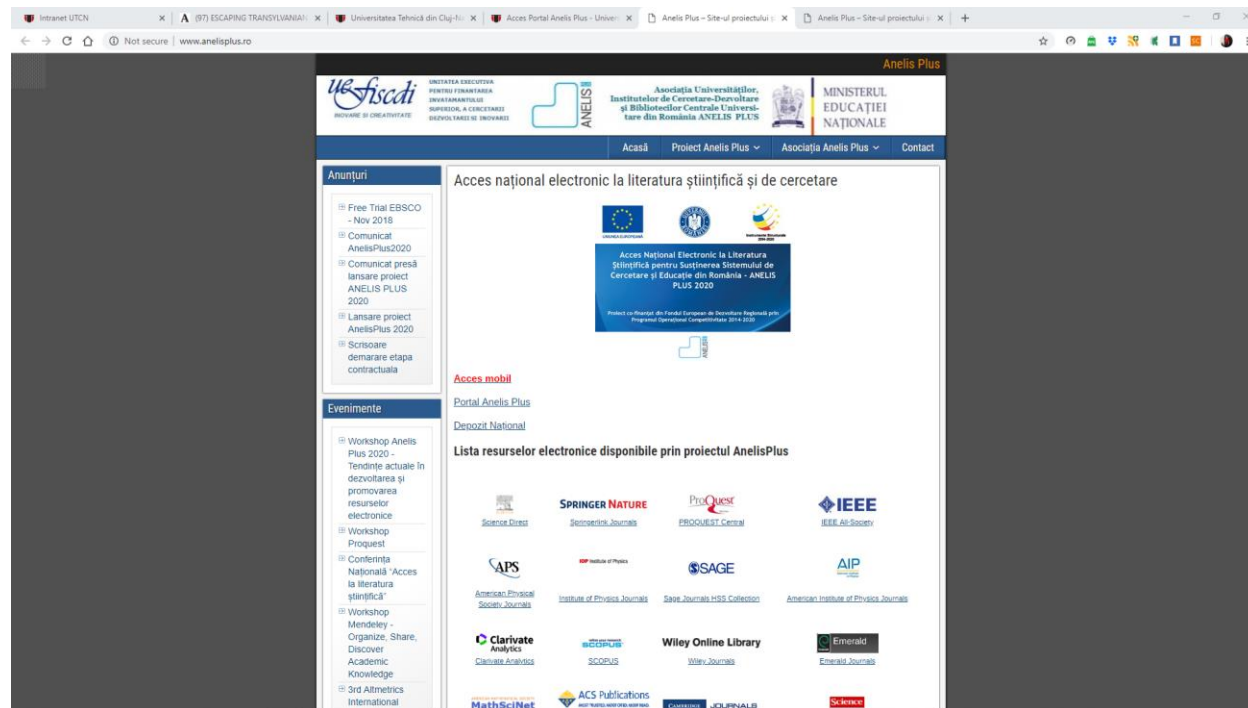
Intranet UTCN | (97) ESCAPING TRANSYLVANIA | Universitatea Tehnică din Cluj-N | Acces Portal Anelis Plus - Univer | Anelis Plus – Site-ul proiectului | Anelis Plus – Site-ul proiectului

Not secure | www.anelisplus.ro

Anelis Plus

UEFISCDI INOVARE ȘI CREATIVITATE
UNITATEA EXECUTIVA PENTRU FINANTAREA INVATAMANTULUI SUPERIOR, A CERCETARII DEZVOLTARII SI INOVARII

ANELIS

Asociația Universităților, Institutelor de Cercetare-Dezvoltare și Bibliotecilor Centrale Universitare din România ANELIS PLUS

MINISTERUL EDUCAȚIEI NAȚIONALE

Acasă | Proiect Anelis Plus | Asociația Anelis Plus | Contact

Anunțuri
Free Trial EBSCO - Nov 2018
Comunicat AnelisPlus2020
Comunicat presă lansare proiect ANELIS PLUS 2020
Lansare proiect AnelisPlus 2020
Scrisoare demarare etapa contractuala

Evenimente
Workshop Anelis Plus 2020 - Tendințe actuale în dezvoltarea și promovarea resurselor electronice
Workshop Proquest
Conferința Națională "Acces la literatura științifică"
Workshop Mendeley - Organize, Share, Discover Academic Knowledge
3rd Altmetrics International

Acces național electronic la literatura științifică și de cercetare

UNIUNEA EUROPEANĂ
Instrumente Structurale 2014-2020

Acces Național Electronic la Literatura Științifică pentru Susținerea Sistemului de Cercetare și Educație din România - ANELIS PLUS 2020

Proiect co-finanțat din Fondul European de Dezvoltare Regională prin Programul Operațional Competitivitate 2014-2020

ANELIS

Acces mobil

Portal Anelis Plus

Depozit Național

Lista resurselor electronice disponibile prin proiectul AnelisPlus

Science Direct
SPRINGER NATURE
Springerlink Journals
ProQuest
PROQUEST Central
IEEE
IEEE All-Society
APS
American Physical Society Journals
IOP Institute of Physics
Institute of Physics Journals
SAGE
Sage Journals HSS Collection
AIP
American Institute of Physics Journals
Clarivate Analytics
Clarivate Analytics
SCOPUS
SCOPUS
Wiley Online Library
Wiley Journals
Emerald
Emerald Journals
MathSciNet
ACS Publications
CAMBRIDGE JOURNALS
Science